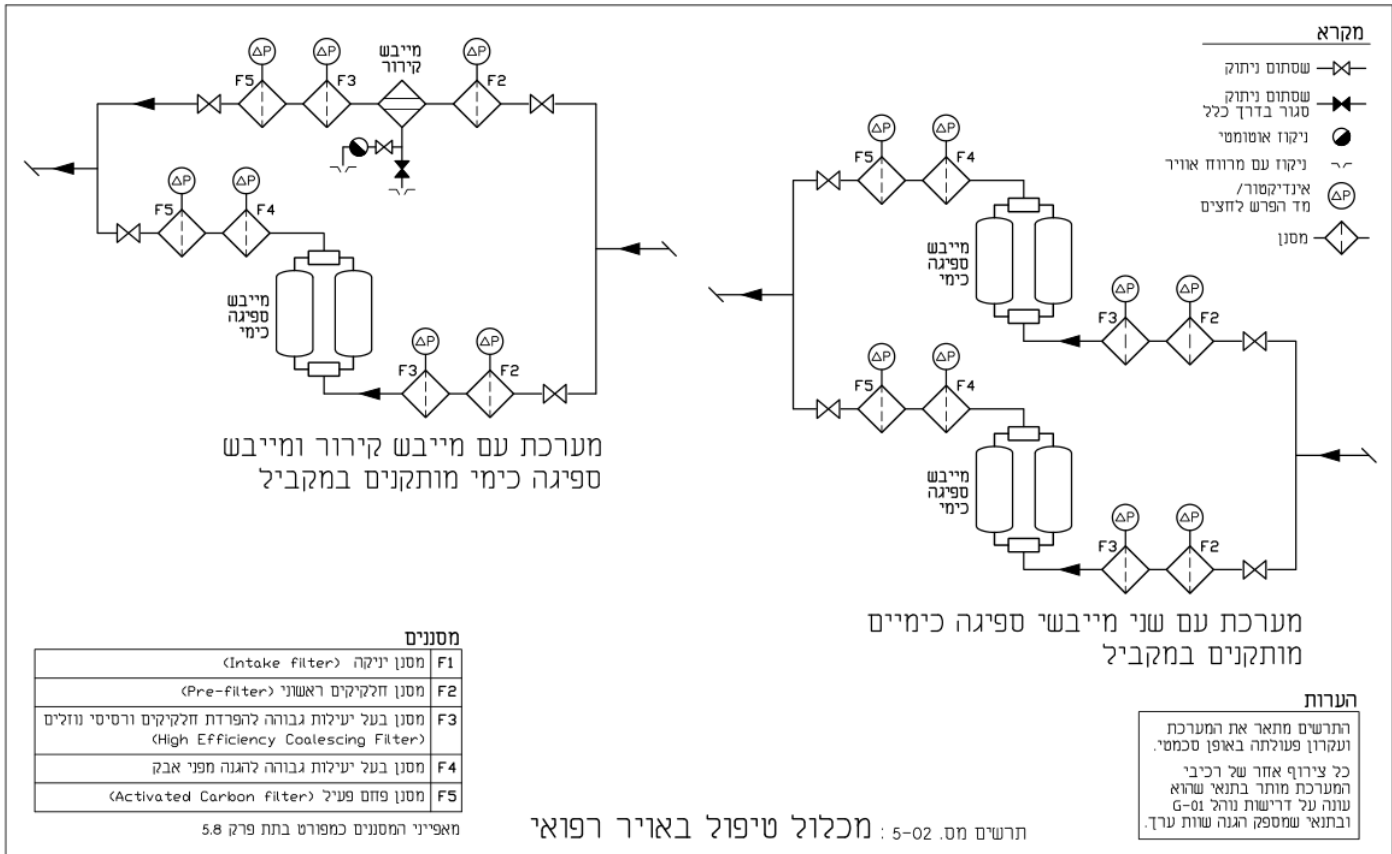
מקרא

שסתום ניתוק

שסתום ניתוק סגור בדרך כלל

ניקוז אוטומטי

ניקוז עם מרווח אוויר

אינדיקטור/ מד הפרש לחצים

מסנן

ΔP ΔP ΔP
F5 F3 מייבש קירור F2

ΔP ΔP
F5 F4

מייבש ספיגה כימי

ΔP ΔP
F3 F2

מערכת עם מייבש קירור ומייבש ספיגה כימי מותקנים במקביל

ΔP ΔP
F5 F4

מייבש ספיגה כימי

ΔP ΔP
F3 F2

ΔP ΔP
F5 F4

מייבש ספיגה כימי

ΔP ΔP
F3 F2

מערכת עם שני מייבשי ספיגה כימיים מותקנים במקביל

מסננים

| F1 | מסנן יניקה (Intake filter) |
|---|---|
| F2 | מסנן חלקיקים ראשוני (Pre-filter) |
| F3 | מסנן בעל יעילות גבוהה להפרדת חלקיקים ורסיסי נוזלים (High Efficiency Coalescing Filter) |
| F4 | מסנן בעל יעילות גבוהה להגנה מפני אבק |
| F5 | מסנן פחם פעיל (Activated Carbon filter) |

מאפייני המסננים כמפורט בתת פרק 5.8

הערות

התרשים מתאר את המערכת ועקרון פעולתה באופן סכמטי.

כל צירוף אחר של רכיבי המערכת מותר בתנאי שהוא עונה על דרישות נוהל G-01 ובתנאי שמספק הגנה שוות ערך.

תרשים מס. 5-02 : מכלול טיפול באויר רפואי